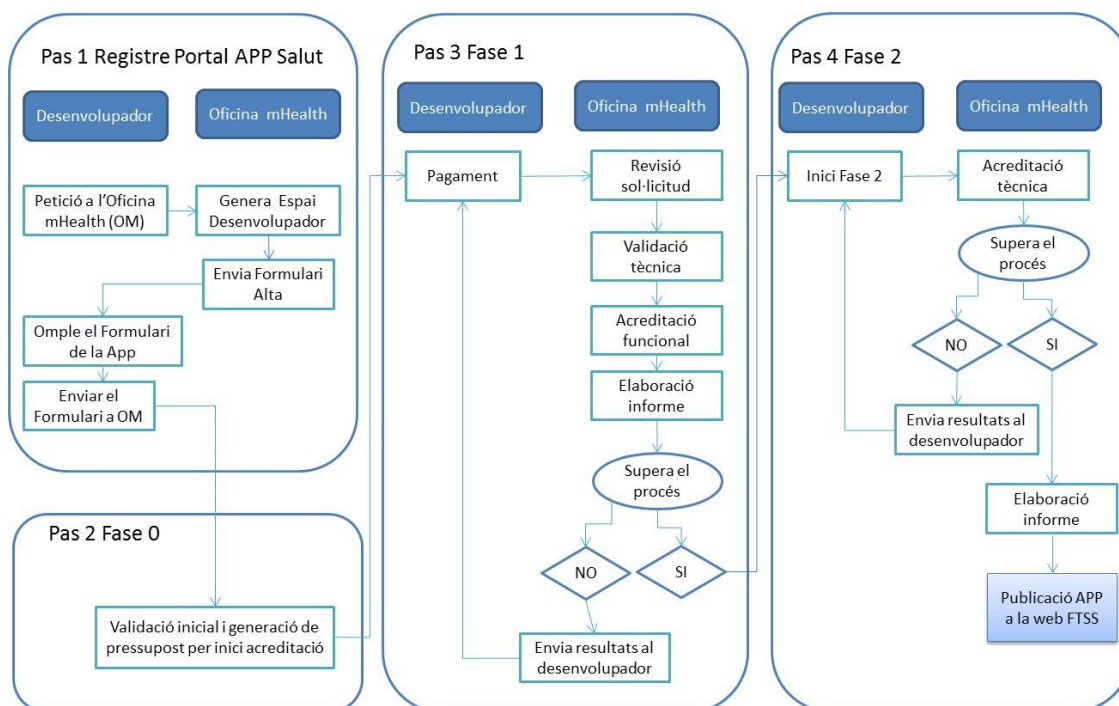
Pas 1 Registre Portal APP Salut

Desenvolupador

Oficina mHealth

Petició a l'Oficina mHealth (OM)

Genera Espai Desenvolupador

Envia Formulari Alta

Omple el Formulari de la App

Enviar el Formulari a OM

Pas 2 Fase 0

Validació inicial i generació de pressupost per inici acreditació

Pas 3 Fase 1

Desenvolupador

Oficina mHealth

Pagament

Revisió sol·licitud

Validació tècnica

Acreditació funcional

Elaboració informe

Supera el procés

NO

SI

Envia resultats al desenvolupador

Pas 4 Fase 2

Desenvolupador

Oficina mHealth

Inici Fase 2

Acreditació tècnica

Supera el procés

NO

SI

Envia resultats al desenvolupador

Elaboració informe

Publicació APP a la web FTSS